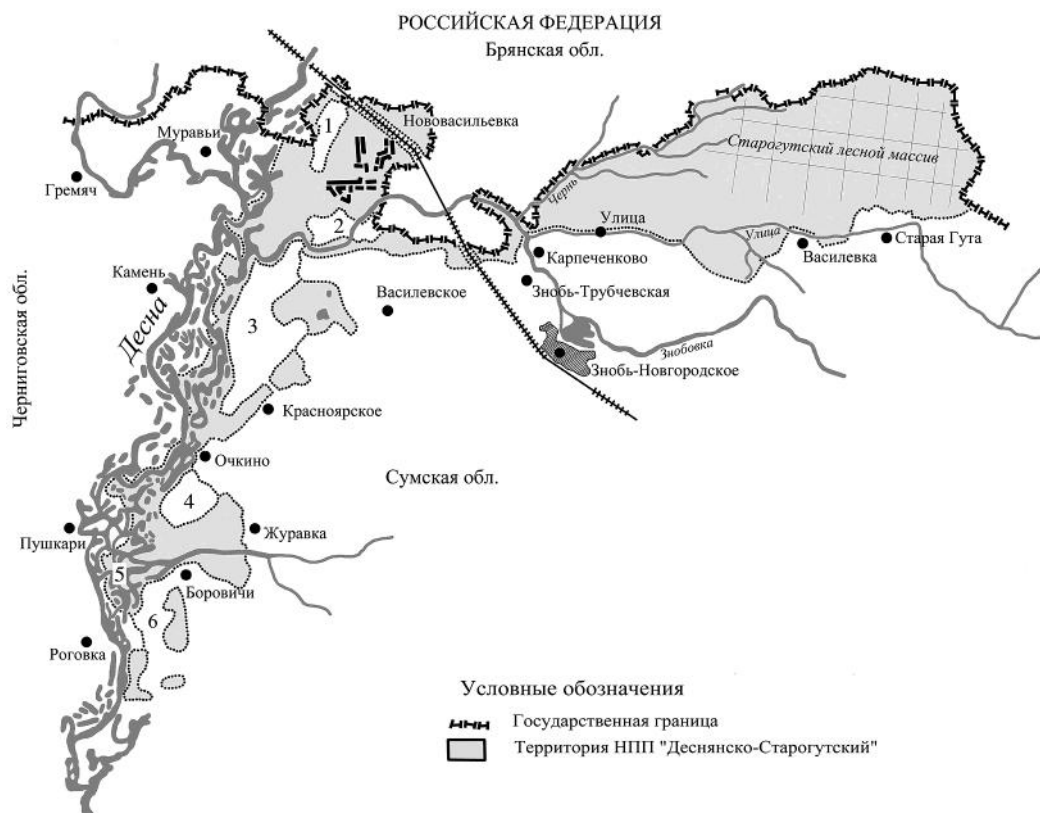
РОССИЙСКАЯ ФЕДЕРАЦИЯ
Брянская обл.

Нововасильевка
Муравьи
Гремяч
1
2
Старогутский лесной массив
Чернь
Улица
Улица
Старая Гута
Василевка
Карпеченково
Знобь-Трубчевская
Василевское
Камень
3
Десна
Черниговская обл.
Зноб­овка
Знобь-Новгородское
Красноярское
Очкино
Сумская обл.
4
Журавка
Пушкари
5
Боровичи
6
Роговка

Условные обозначения
Государственная граница
Территория НПП "Деснянско-Старогутский"